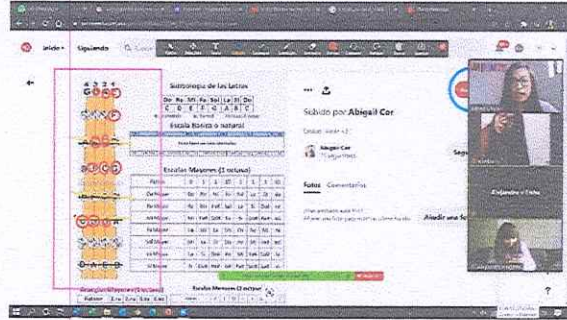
Inicio
Siguiendo
Sustitución de las Letras
Do Re Mi Fa Sol La Si Do
C D E F G A B C
Escala Básica o natural
Escalas Mayores (1 octava)
Subido por Abigail Cor
Fotos Comentarios
Añadir una
Escalas Menores (1 octava)
Arpegios Mayores (1 octava)
?